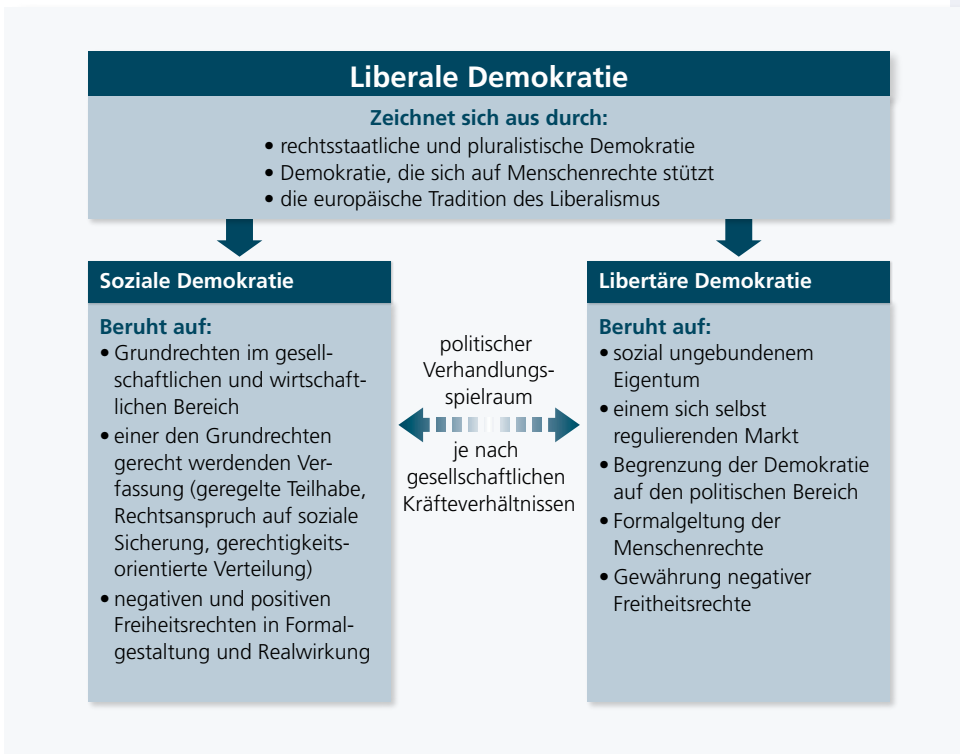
Liberale Demokratie

Zeichnet sich aus durch:
• rechtsstaatliche und pluralistische Demokratie
• Demokratie, die sich auf Menschenrechte stützt
• die europäische Tradition des Liberalismus

Soziale Demokratie

Beruht auf:
• Grundrechten im gesellschaftlichen und wirtschaftlichen Bereich
• einer den Grundrechten gerecht werdenden Verfassung (geregelte Teilhabe, Rechtsanspruch auf soziale Sicherung, gerechtigkeitsorientierte Verteilung)
• negativen und positiven Freiheitsrechten in Formalgestaltung und Realwirkung

politischer Verhandlungsspielraum

je nach gesellschaftlichen Kräfteverhältnissen

Libertäre Demokratie

Beruht auf:
• sozial ungebundenem Eigentum
• einem sich selbst regulierenden Markt
• Begrenzung der Demokratie auf den politischen Bereich
• Formalgeltung der Menschenrechte
• Gewährung negativer Freiheitsrechte